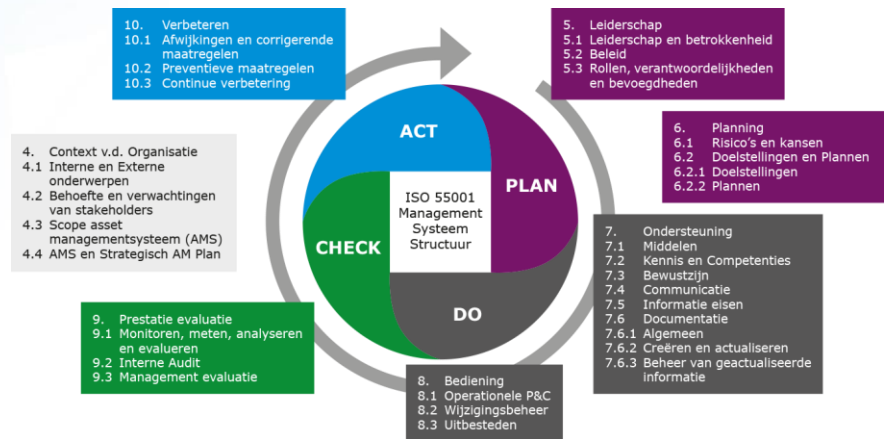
10. Verbeteren
10.1 Afwijkingen en corrigerende maatregelen
10.2 Preventieve maatregelen
10.3 Continue verbetering

5. Leiderschap
5.1 Leiderschap en betrokkenheid
5.2 Beleid
5.3 Rollen, verantwoordelijkheden en bevoegdheden

6. Planning
6.1 Risico's en kansen
6.2 Doelstellingen en Plannen
6.2.1 Doelstellingen
6.2.2 Plannen

4. Context v.d. Organisatie
4.1 Interne en Externe onderwerpen
4.2 Behoefte en verwachtingen van stakeholders
4.3 Scope asset managementsysteem (AMS)
4.4 AMS en Strategisch AM Plan

ACT

PLAN

CHECK

DO

ISO 55001 Management Systeem Structuur

7. Ondersteuning
7.1 Middelen
7.2 Kennis en Competenties
7.3 Bewustzijn
7.4 Communicatie
7.5 Informatie eisen
7.6 Documentatie
7.6.1 Algemeen
7.6.2 Creëren en actualiseren
7.6.3 Beheer van geactualiseerde informatie

9. Prestatie evaluatie
9.1 Monitoren, meten, analyseren en evalueren
9.2 Interne Audit
9.3 Management evaluatie

8. Bediening
8.1 Operationele P&C
8.2 Wijzigingsbeheer
8.3 Uitbesteden